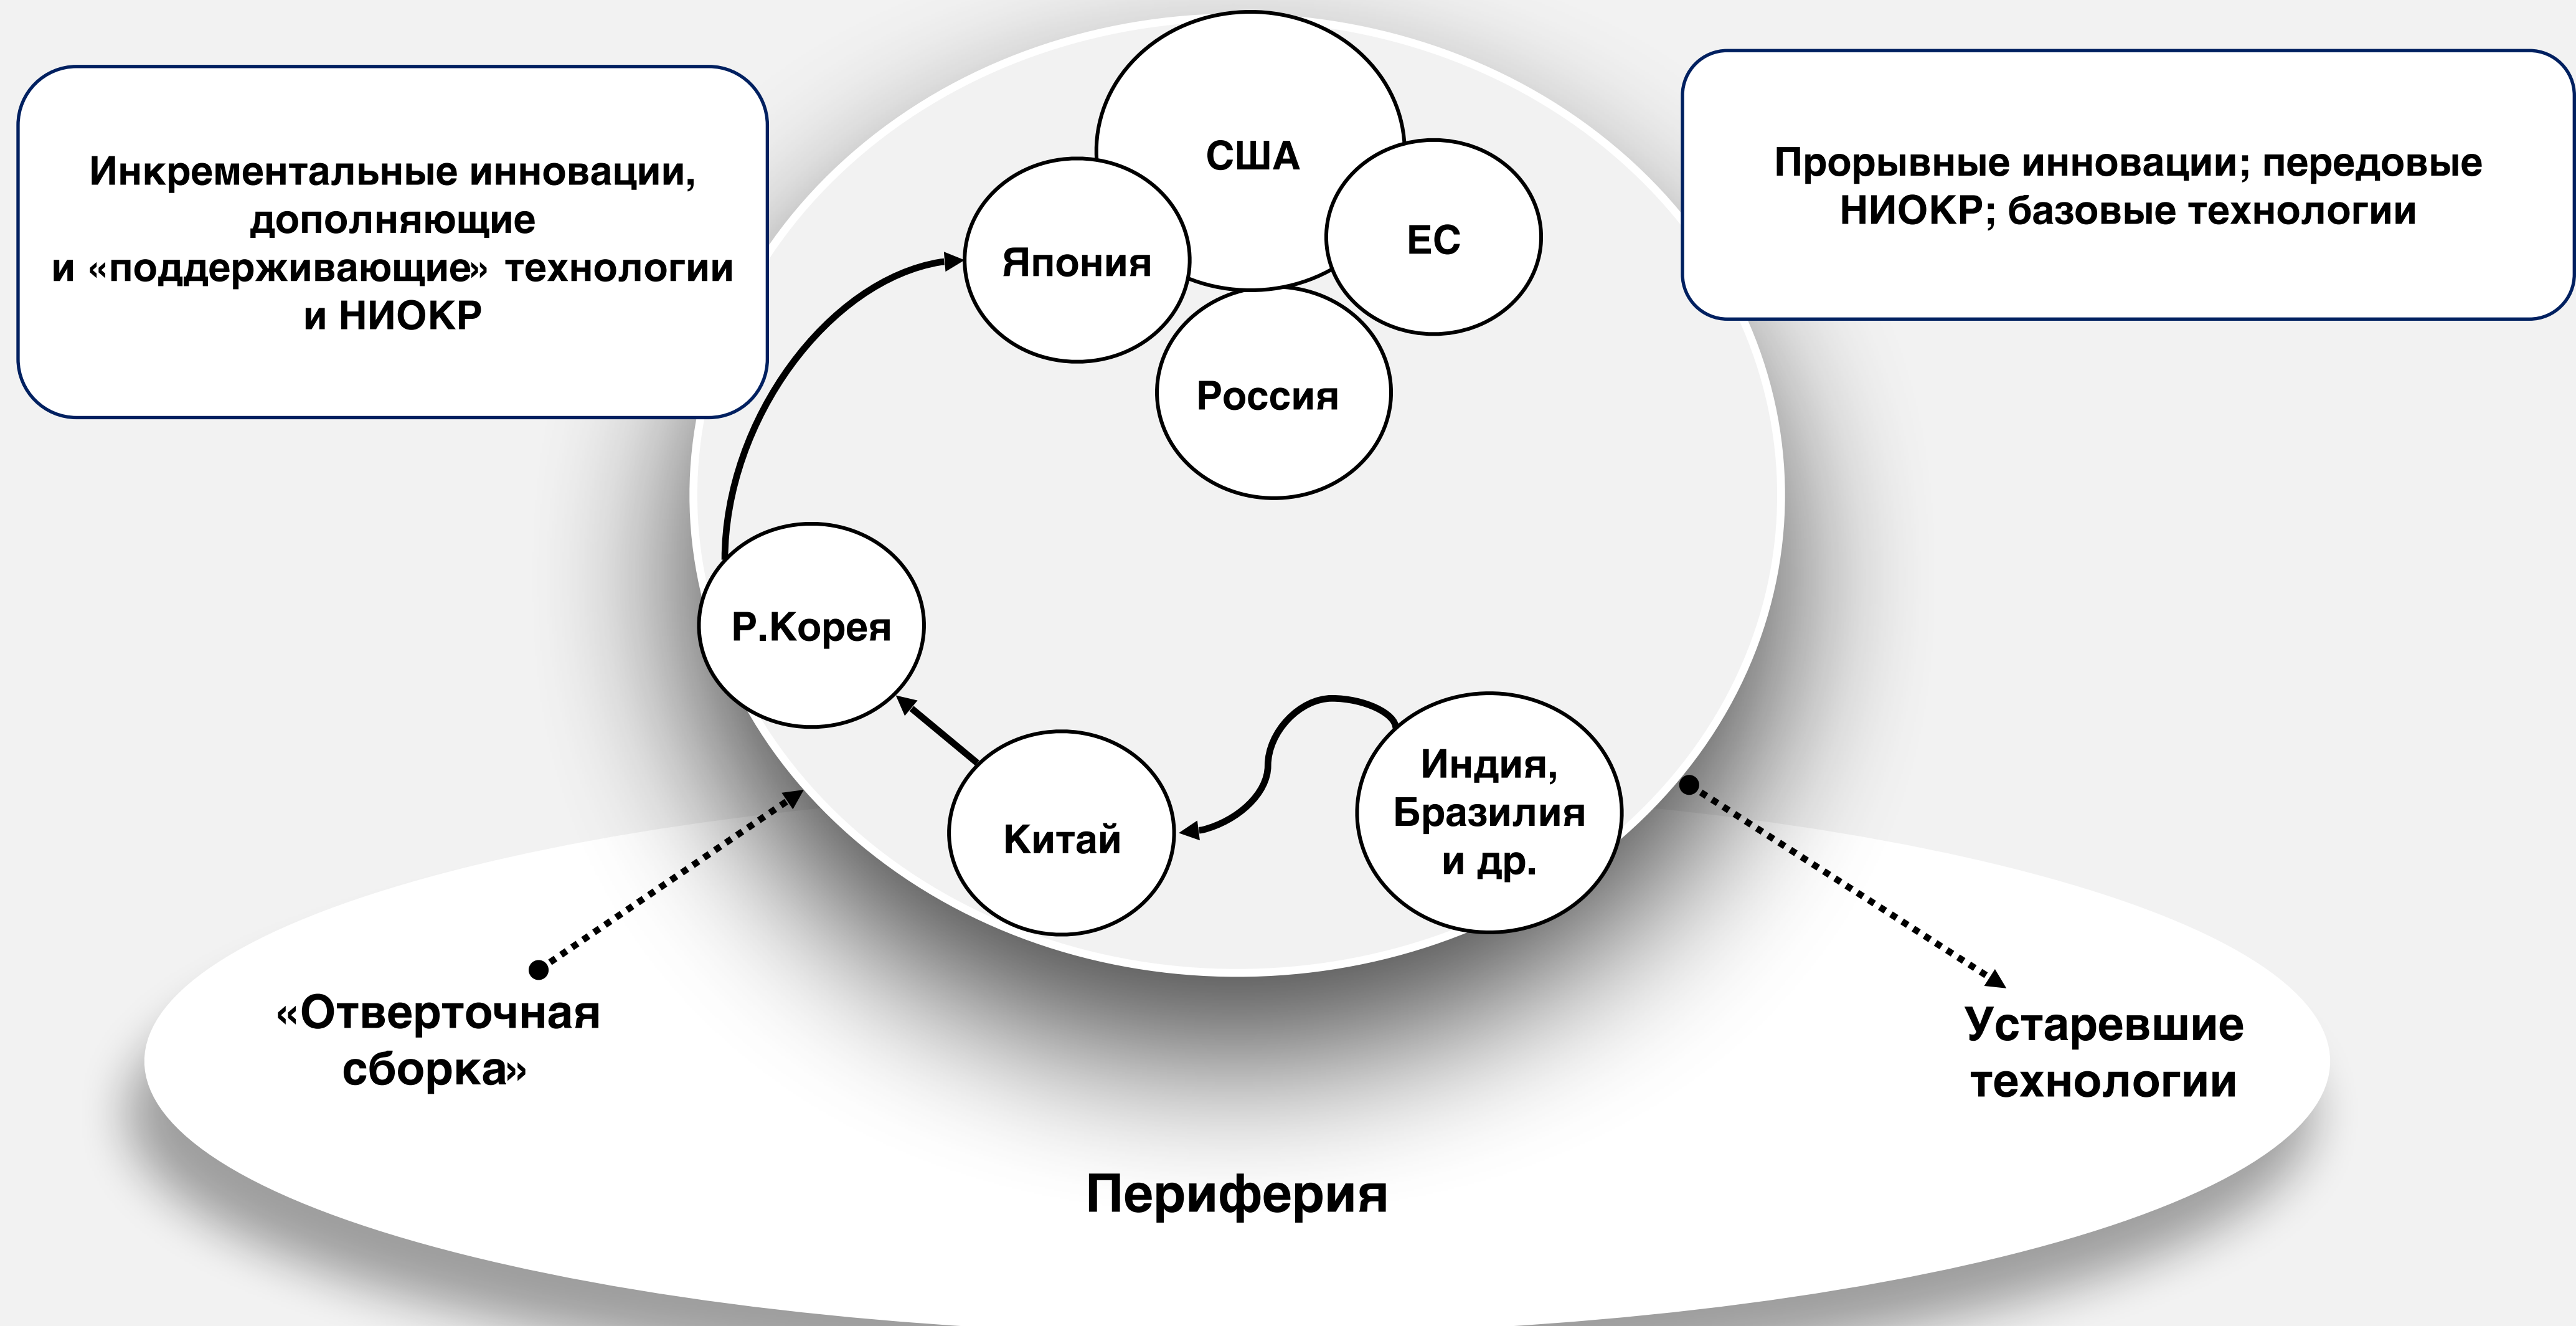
Инкрементальные инновации, дополняющие и «поддерживающие» технологии и НИОКР

США

Япония

ЕС

Россия

Прорывные инновации; передовые НИОКР; базовые технологии

Р.Корея

Китай

Индия, Бразилия и др.

«Отверточная сборка»

Устаревшие технологии

Периферия